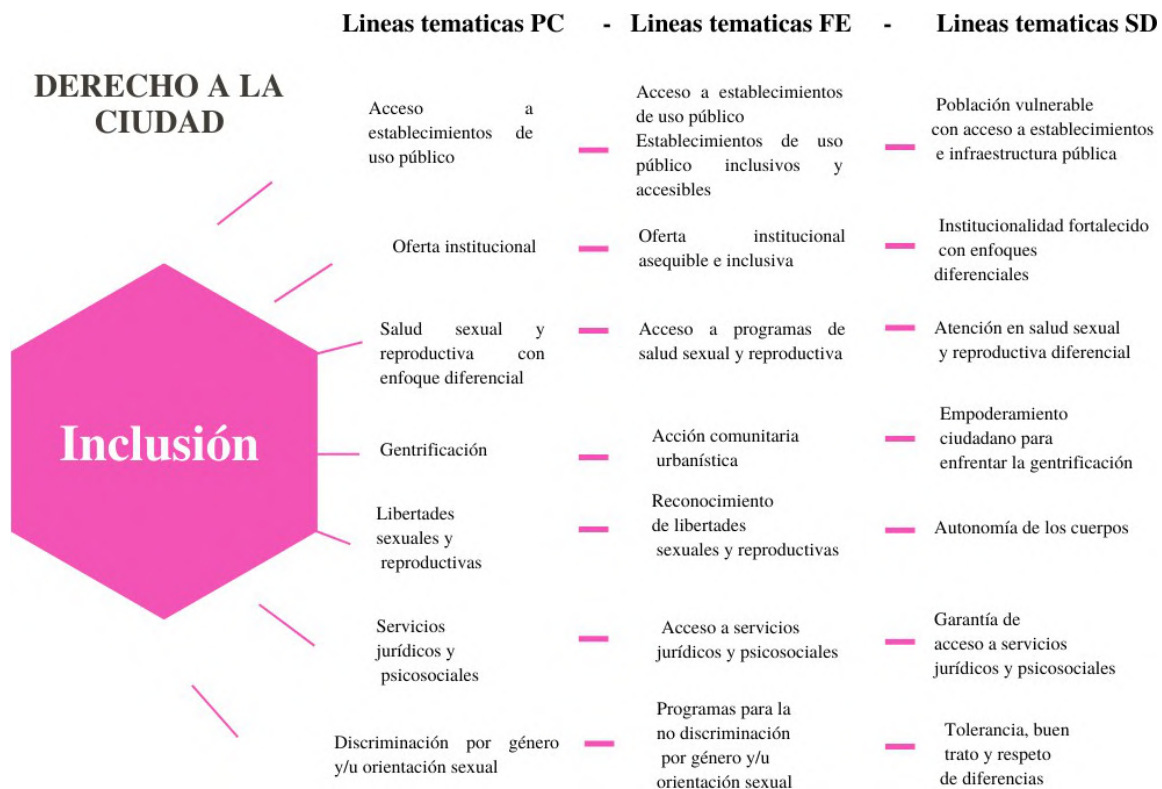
Lineas tematicas PC - Lineas tematicas FE - Lineas tematicas SD

DERECHO A LA CIUDAD

Inclusión

| Lineas tematicas PC | Lineas tematicas FE | Lineas tematicas SD |
|---|---|---|
| Acceso a establecimientos de uso público | Acceso a establecimientos de uso público Establecimientos de uso público inclusivos y accesibles | Población vulnerable con acceso a establecimientos e infraestructura pública |
| Oferta institucional | Oferta institucional asequible e inclusiva | Institucionalidad fortalecido con enfoques diferenciales |
| Salud sexual y reproductiva con enfoque diferencial | Acceso a programas de salud sexual y reproductiva | Atención en salud sexual y reproductiva diferencial |
| Gentrificación | Acción comunitaria urbanística | Empoderamiento ciudadano para enfrentar la gentrificación |
| Libertades sexuales y reproductivas | Reconocimiento de libertades sexuales y reproductivas | Autonomía de los cuerpos |
| Servicios jurídicos y psicosociales | Acceso a servicios jurídicos y psicosociales | Garantía de acceso a servicios jurídicos y psicosociales |
| Discriminación por género y/u orientación sexual | Programas para la no discriminación por género y/u orientación sexual | Tolerancia, buen trato y respeto de diferencias |